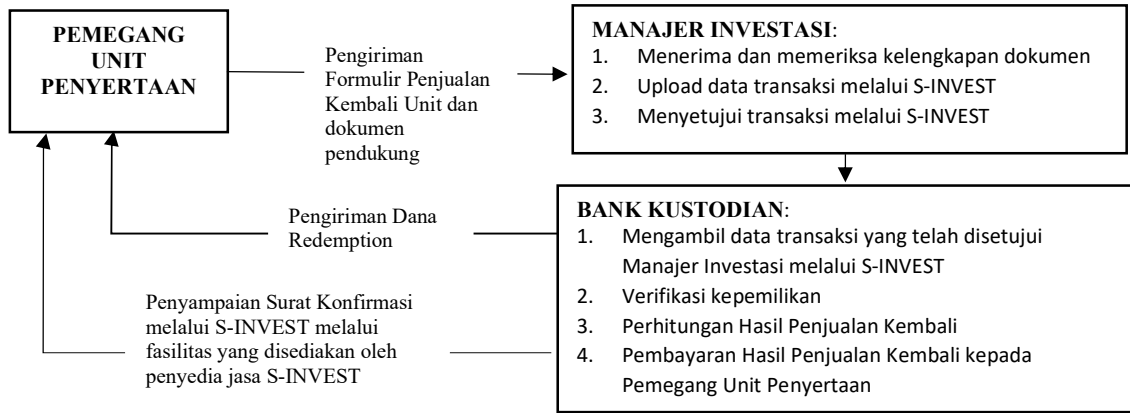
PEMEGANG UNIT PENYERTAAN

Pengiriman Formulir Penjualan Kembali Unit dan dokumen pendukung

MANAJER INVESTASI:
1. Menerima dan memeriksa kelengkapan dokumen
2. Upload data transaksi melalui S-INVEST
3. Menyetujui transaksi melalui S-INVEST

Pengiriman Dana Redemption

BANK KUSTODIAN:
1. Mengambil data transaksi yang telah disetujui Manajer Investasi melalui S-INVEST
2. Verifikasi kepemilikan
3. Perhitungan Hasil Penjualan Kembali
4. Pembayaran Hasil Penjualan Kembali kepada Pemegang Unit Penyertaan

Penyampaian Surat Konfirmasi melalui S-INVEST melalui fasilitas yang disediakan oleh penyedia jasa S-INVEST